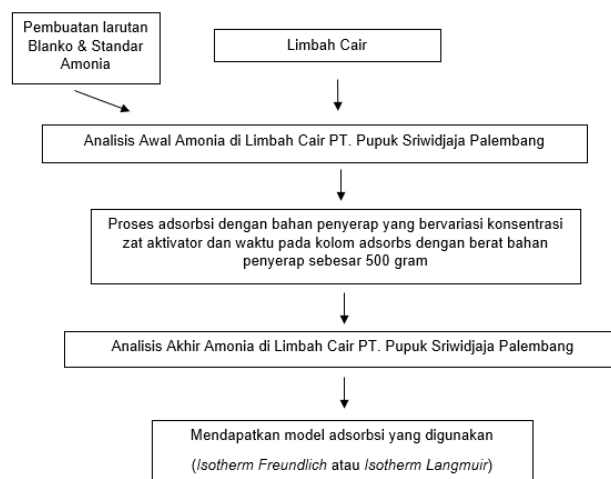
Pembuatan larutan Blanko & Standar Amonia

Limbah Cair

Analisis Awal Amonia di Limbah Cair PT. Pupuk Sriwidjaja Palembang

Proses adsorbsi dengan bahan penyerap yang bervariasi konsentrasi zat aktivator dan waktu pada kolom adsorbs dengan berat bahan penyerap sebesar 500 gram

Analisis Akhir Amonia di Limbah Cair PT. Pupuk Sriwidjaja Palembang

Mendapatkan model adsorbsi yang digunakan

(Isotherm Freundlich atau Isotherm Langmuir)